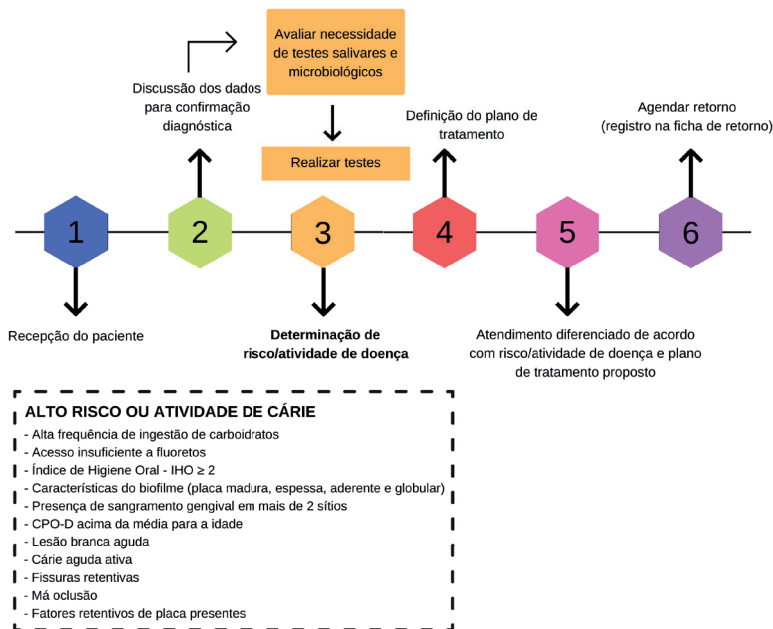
Avaliar necessidade de testes salivares e microbiológicos

Discussão dos dados para confirmação diagnóstica

Realizar testes

Definição do plano de tratamento

Agendar retorno (registro na ficha de retorno)

1

2

3

4

5

6

Recepção do paciente

**Determinação de risco/atividade de doença**

Atendimento diferenciado de acordo com risco/atividade de doença e plano de tratamento proposto

**ALTO RISCO OU ATIVIDADE DE CÁRIE**

- Alta frequência de ingestão de carboidratos
- Acesso insuficiente a fluoretos
- Índice de Higiene Oral - IHO $\geq 2$
- Características do biofilme (placa madura, espessa, aderente e globular)
- Presença de sangramento gengival em mais de 2 sítios
- CPO-D acima da média para a idade
- Lesão branca aguda
- Cárie aguda ativa
- Fissuras retentivas
- Má oclusão
- Fatores retentivos de placa presentes